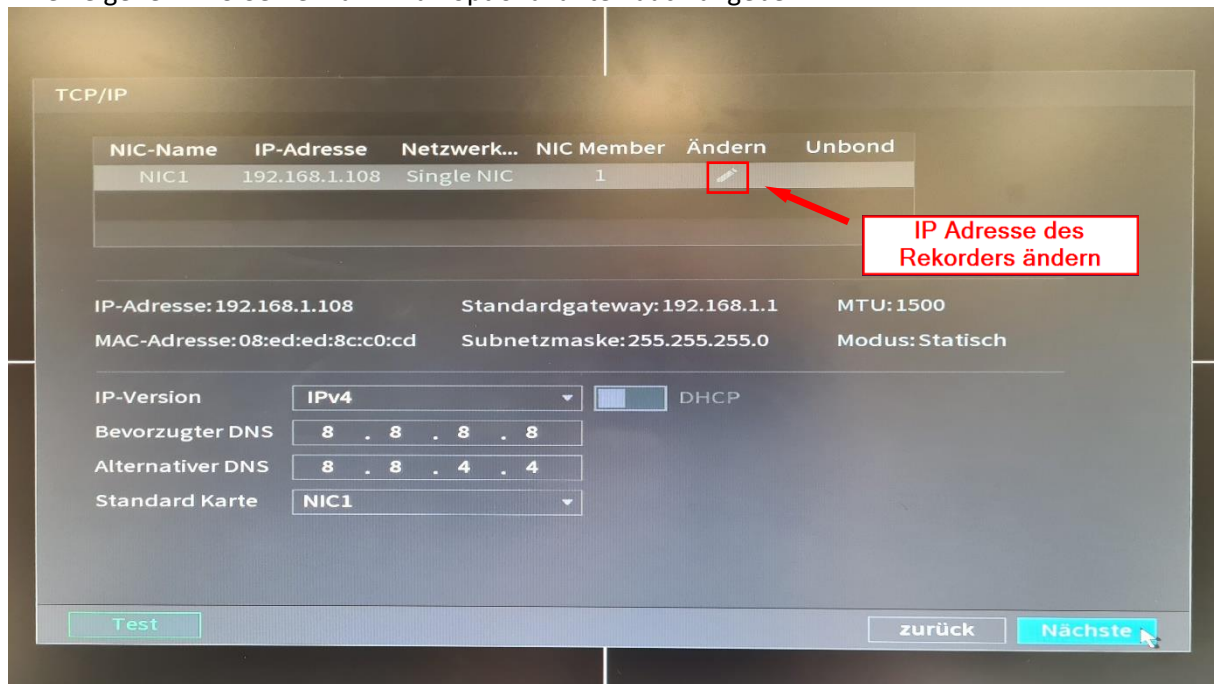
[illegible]

TCP/IP

| NIC-Name | IP-Adresse | Netzwerk... | NIC Member | Ändern | Unbond |
|---|---|---|---|---|---|
| NIC1 | 192.168.1.108 | Single NIC | 1 | | |

IP Adresse des Rekorders ändern

IP-Adresse: 192.168.1.108
Standardgateway: 192.168.1.1
MTU: 1500
MAC-Adresse: 08:ed:ed:8c:c0:cd
Subnetzmaske: 255.255.255.0
Modus: Statisch

IP-Version IPv4
DHCP
Bevorzugter DNS 8 . 8 . 8 . 8
Alternativer DNS 8 . 8 . 4 . 4
Standard Karte NIC1

Test
zurück
Nächste